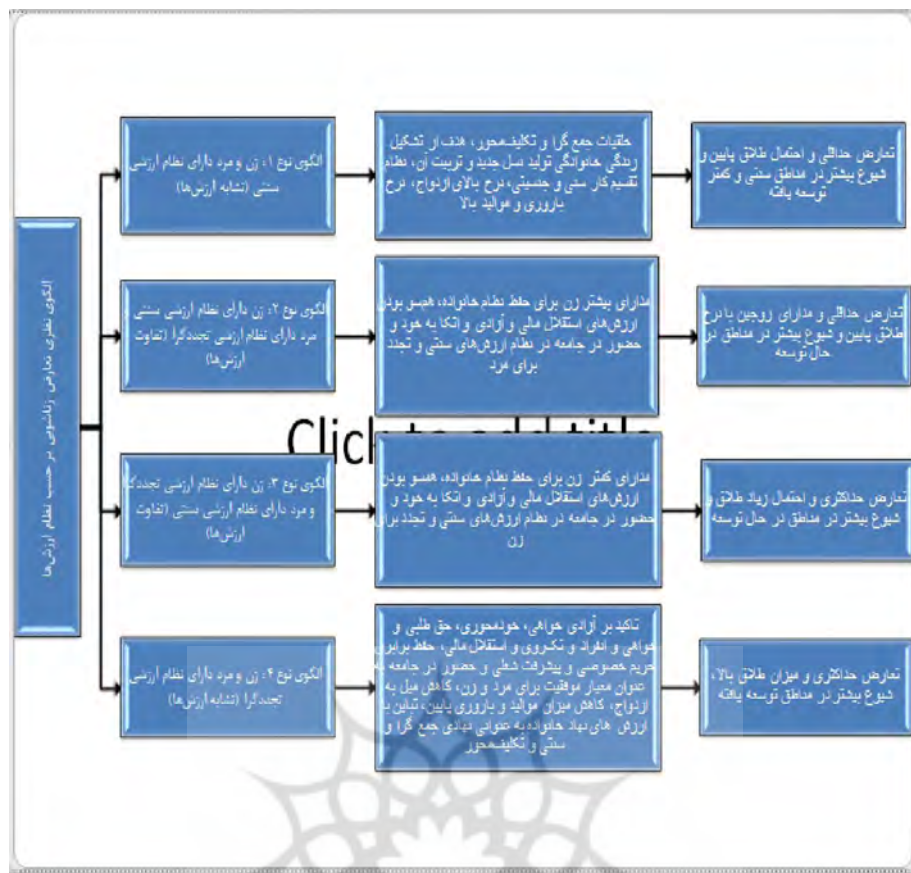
الگوی نظری تعارض زناشویی بر حسب نظام ارزش‌ها

الگوی نوع ۱: زن و مرد دارای نظام ارزشی سنتی (تشابه ارزش‌ها)

حقانیت جمع گرا و تکلیف‌محور، هدف از تشکیل زندگی خانوادگی تولید نسل جدید و تربیت آن، نظام تقسیم کار سنی و جنسیتی، نرخ بالای ازدواج، نرخ باروری و موالید بالا

تعارض حداقلی و احتمال طلاق پایین و شیوع بیشتر در مناطق سنتی و کمتر توسعه یافته

الگوی نوع ۲: زن دارای نظام ارزشی سنتی و مرد دارای نظام ارزشی تجددگرا (تفاوت ارزش‌ها)

مدارای بیشتر زن برای حفظ نظام خانواده، همسو بودن ارزش‌های استقلال مالی و آزادی و اتکا به خود و حضور در جامعه در نظام ارزش‌های سنتی و تجدد برای مرد

تعارض حداقلی و مدارای زوجین با نرخ طلاق پایین و شیوع بیشتر در مناطق در حال توسعه

Click to add title

الگوی نوع ۳: زن دارای نظام ارزشی تجددگرا و مرد دارای نظام ارزشی سنتی (تفاوت ارزش‌ها)

مدارای کمتر زن برای حفظ نظام خانواده، همسو بودن ارزش‌های استقلال مالی و آزادی و اتکا به خود و حضور در جامعه در نظام ارزش‌های سنتی و تجدد برای زن

تعارض حداکثری و احتمال زیاد طلاق و شیوع بیشتر در مناطق در حال توسعه

الگوی نوع ۴: زن و مرد دارای نظام ارزشی تجددگرا (تشابه ارزش‌ها)

تاکید بر آزادی خواهی، خودمحوری، حق طلبی و خواهی و انفراد و تک‌روی و استقلال مالی، حفظ برابری حریم خصوصی و پیشرفت شغلی و حضور در جامعه به عنوان معیار موفقیت برای مرد و زن، کاهش میل به ازدواج، کاهش میزان موالید و باروری پایین، تباین با ارزش‌های نهاد خانواده به عنوانی نهادی جمع گرا و سنتی و تکلیف‌محور

تعارض حداکثری و میزان طلاق بالا، شیوع بیشتر در مناطق توسعه یافته